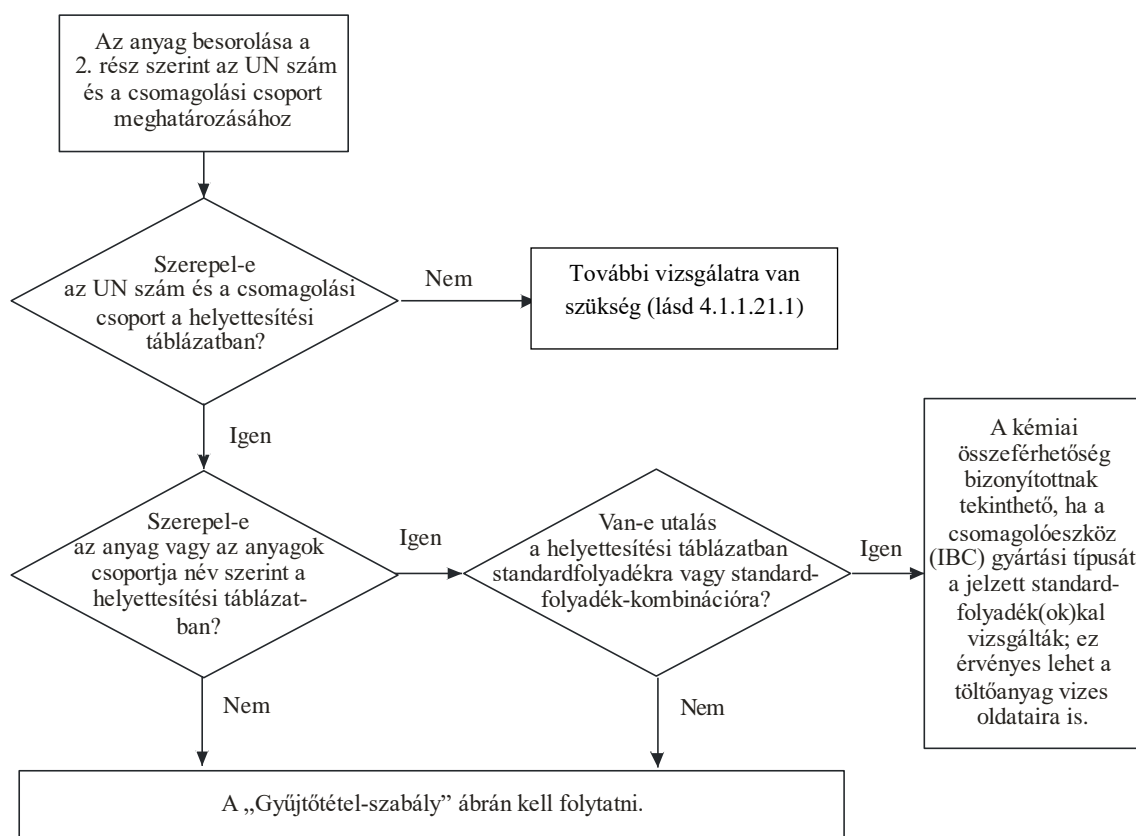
Az anyag besorolása a 2. rész szerint az UN szám és a csomagolási csoport meghatározásához

Szerepel-e az UN szám és a csomagolási csoport a helyettesítési táblázatban?

Nem

További vizsgálatra van szükség (lásd 4.1.1.21.1)

Igen

Szerepel-e az anyag vagy az anyagok csoportja név szerint a helyettesítési táblázatban?

Igen

Van-e utalás a helyettesítési táblázatban standardfolyadékra vagy standard-folyadék-kombinációra?

Igen

A kémiai összeférhetőség bizonyítottnak tekinthető, ha a csomagolóeszköz (IBC) gyártási típusát a jelzett standard-folyadék(ok)kal vizsgálták; ez érvényes lehet a töltőanyag vizes oldataira is.

Nem

Nem

A „Gyűjtőtétel-szabály” ábrán kell folytatni.